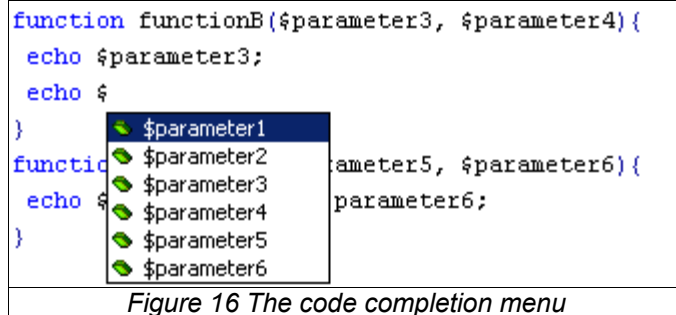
function functionB($parameter3, $parameter4){
 echo $parameter3;
 echo $
}
functi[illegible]ameter5, $parameter6){
 echo $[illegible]parameter6;
}

$parameter1
$parameter2
$parameter3
$parameter4
$parameter5
$parameter6

Figure 16 The code completion menu